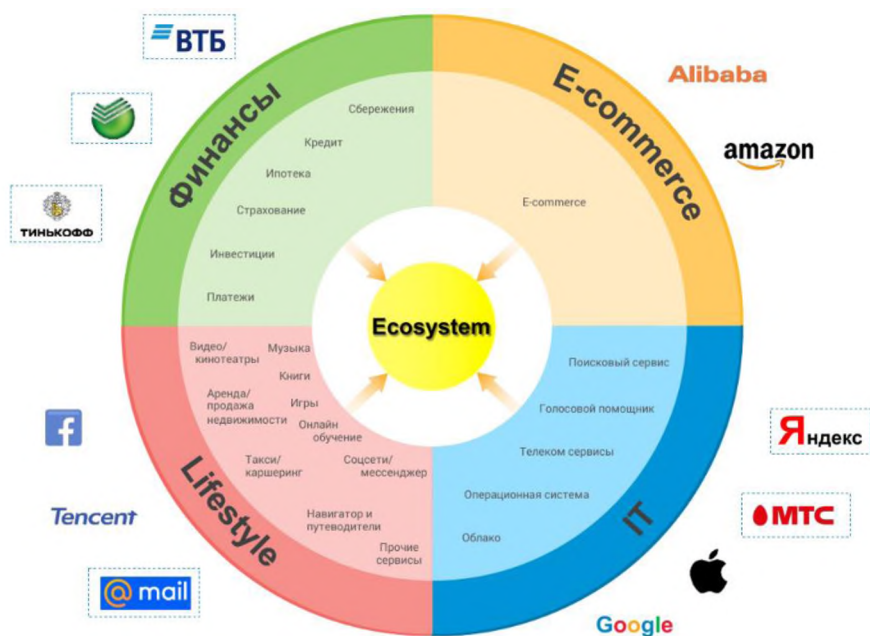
ВТБ

ТИНЬКОФФ

Финансы

Сбережения

Кредит

Ипотека

Страхование

Инвестиции

Платежи

E-commerce

E-commerce

Alibaba

amazon

Ecosystem

Видео/ кинотеатры

Музыка

Книги

Аренда/ продажа недвижимости

Игры

Онлайн обучение

Такси/ каршеринг

Соцсети/ мессенджер

Навигатор и путеводители

Прочие сервисы

Lifestyle

Поисковый сервис

Голосовой помощник

Телеком сервисы

Операционная система

Облако

IT

f

Tencent

@mail

Яндекс

МТС

Google